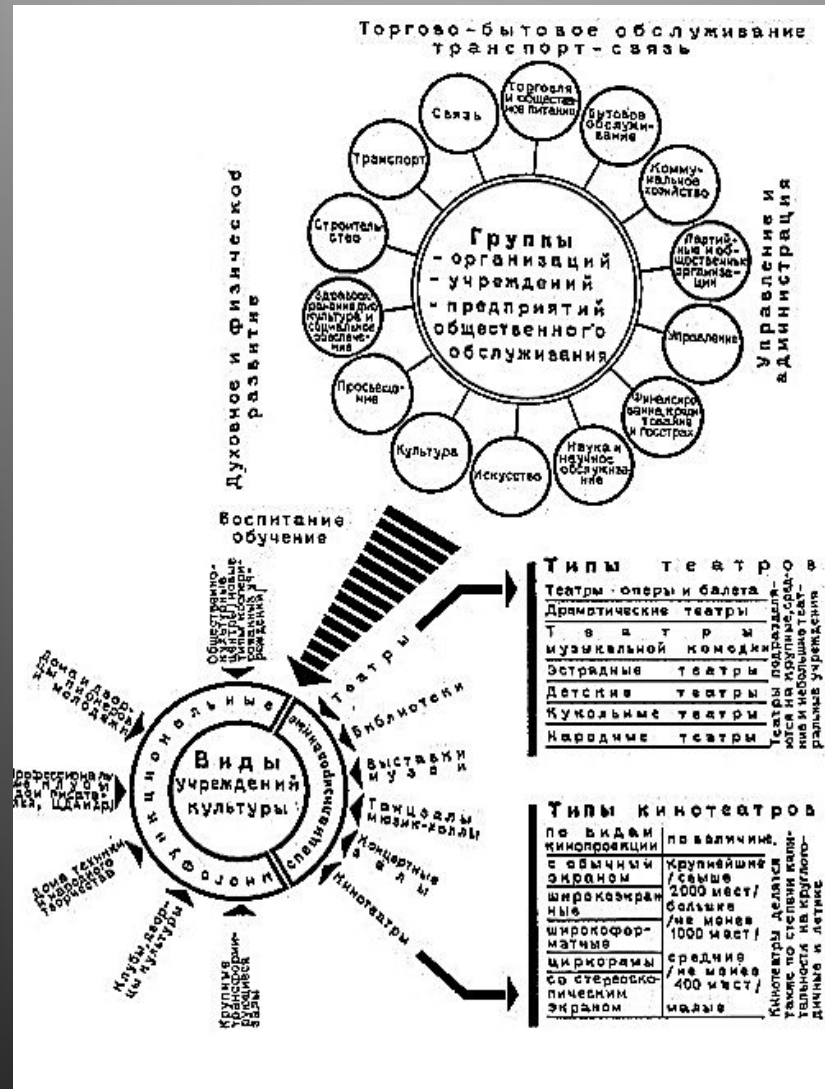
Торгово-бытовое обслуживание транспорт-связь

Торговля и общественное питание
Бытовое обслуживание
Коммунальное хозяйство
Партийные и общественные организации
Управление
Финансирование, кредитование и госстрах
Наука и научное обслуживание
Искусство
Культура
Просвещение
Здравоохранение, физкультура и социальное обеспечение
Строительство
Транспорт
Связь

Группы
- организаций
- учреждений
- предприятий
общественного обслуживания

Управление и администрация

Духовное и физическое развитие

Воспитание обучение

Виды учреждений культуры

многофункциональные

специализированные

Общественно-культурные центры (новые типы многофункциональных учреждений)
Дома и дворцы пионеров, молодежи
Профессиональные клубы (дома писателя, ученых, учителя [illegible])
Дома техники, самодеятельного творчества
Клубы, дворцы культуры
Крупные трансформирующиеся залы

Театры
Библиотеки
Выставки и музеи
Танцзалы, мюзик-холлы
Концертные залы
Кинотеатры

Типы театров

| Театры оперы и балета |
|---|
| Драматические театры |
| Театры музыкальной комедии |
| Эстрадные театры |
| Детские театры |
| Кукольные театры |
| Народные театры |

Театры подразделяются на крупные, средние и небольшие театральные учреждения

Типы кинотеатров

| по видам кинопроекции | по величине |
|---|---|
| с обычным экраном | крупнейшие /свыше 2000 мест/ |
| широкоэкранные | большие /не менее 1000 мест/ |
| широкоформатные | |
| циркорамы | средние /не менее 400 мест/ |
| со стереоскопическим экраном | малые |

Кинотеатры делятся также по степени капитальности на круглогодичные и летние